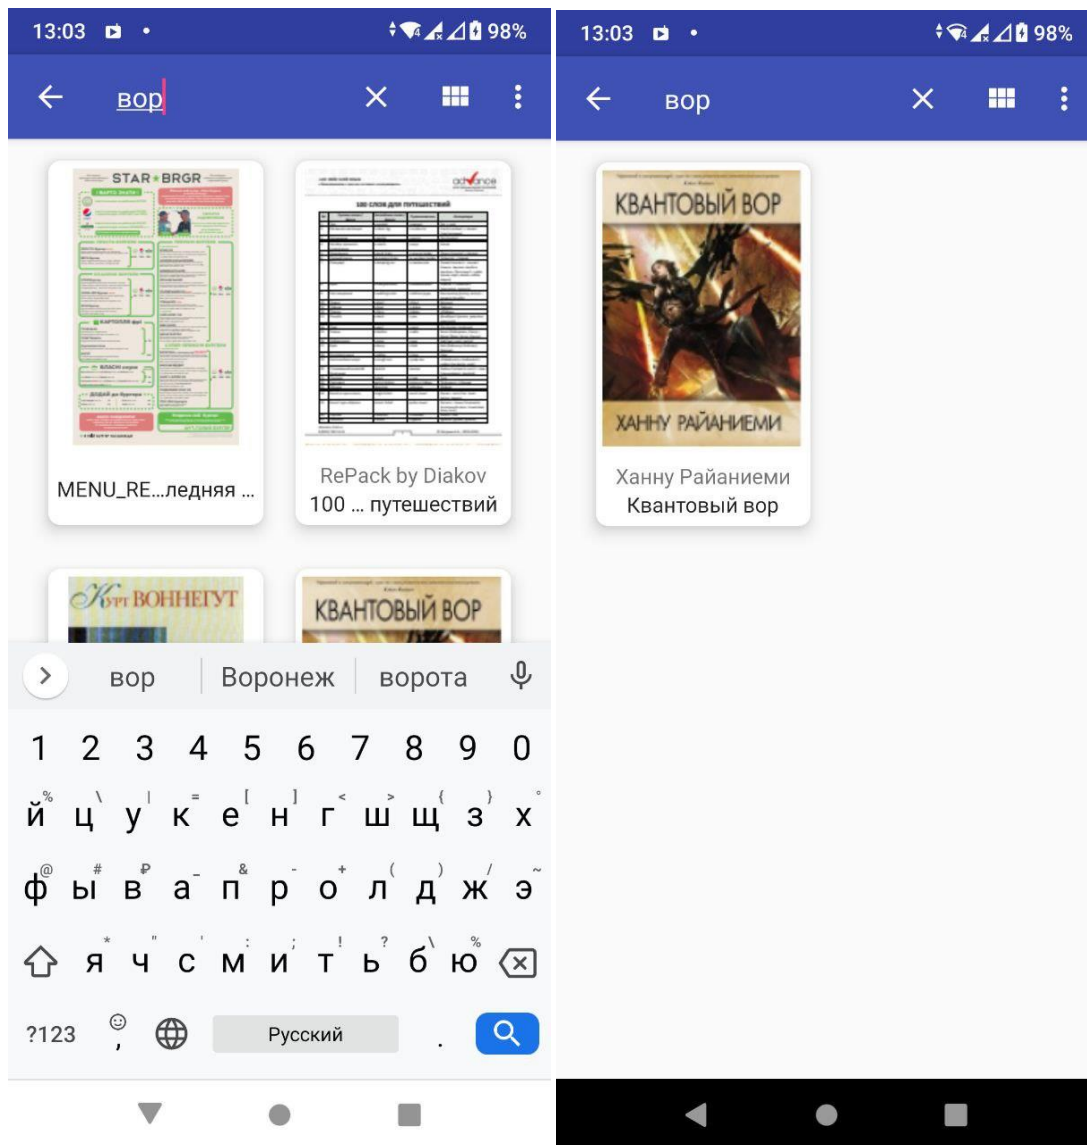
13:03 98%

вор

STAR BRGR

advance

100 слов для путешествий

MENU_RE...ледняя ...

RePack by Diakov
100 ... путешествий

Курт ВОННЕГУТ

КВАНТОВЫЙ ВОР

вор | Воронеж | ворота

1 2 3 4 5 6 7 8 9 0

й ц у к е н г ш щ з х

ф ы в а п р о л д ж э

я ч с м и т ь б ю

?123 , Русский .

13:03 98%

вор

КВАНТОВЫЙ ВОР

ХАННУ РАЙАНИЕМИ

Ханну Райаниеми
Квантовый вор